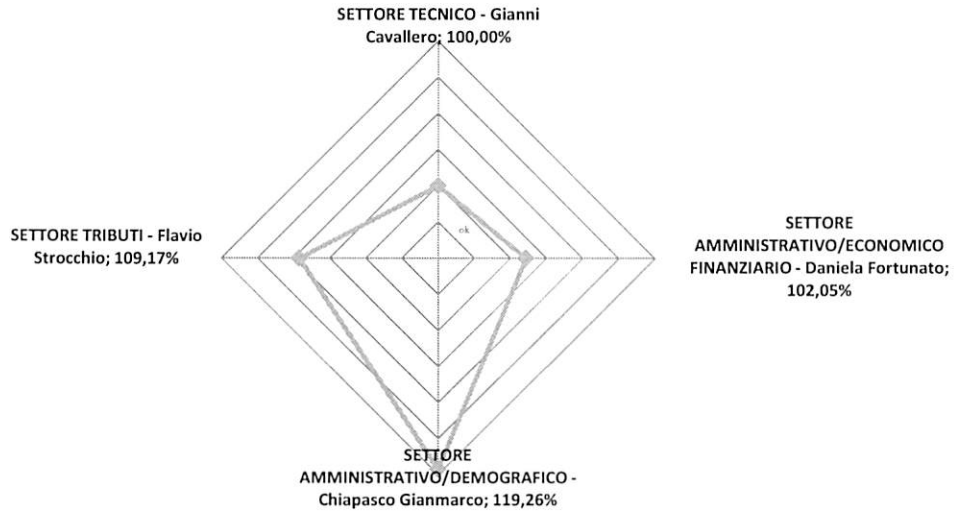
SETTORE TECNICO - Gianni Cavallero; 100,00%

SETTORE TRIBUTI - Flavio Strocchio; 109,17%

ok

SETTORE AMMINISTRATIVO/ECONOMICO FINANZIARIO - Daniela Fortunato; 102,05%

SETTORE AMMINISTRATIVO/DEMOGRAFICO - Chiapasco Gianmarco; 119,26%